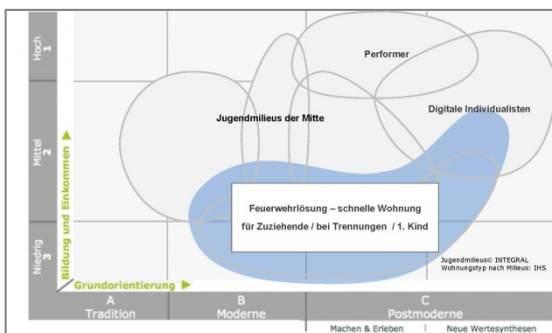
Hoch
1

Mittel
2

Niedrig
3

Bildung und Einkommen

Performer

Jugendmilieus der Mitte

Digitale Individualisten

Feuerwehrlösung – schnelle Wohnung

für Zuziehende / bei Trennungen / 1. Kind

Jugendmilieus© INTEGRAL
Wohnungstyp nach Milieus: IHS

Grundorientierung

A
Tradition

B
Moderne

C
Postmoderne

Machen & Erleben | Neue Wertesynthesen